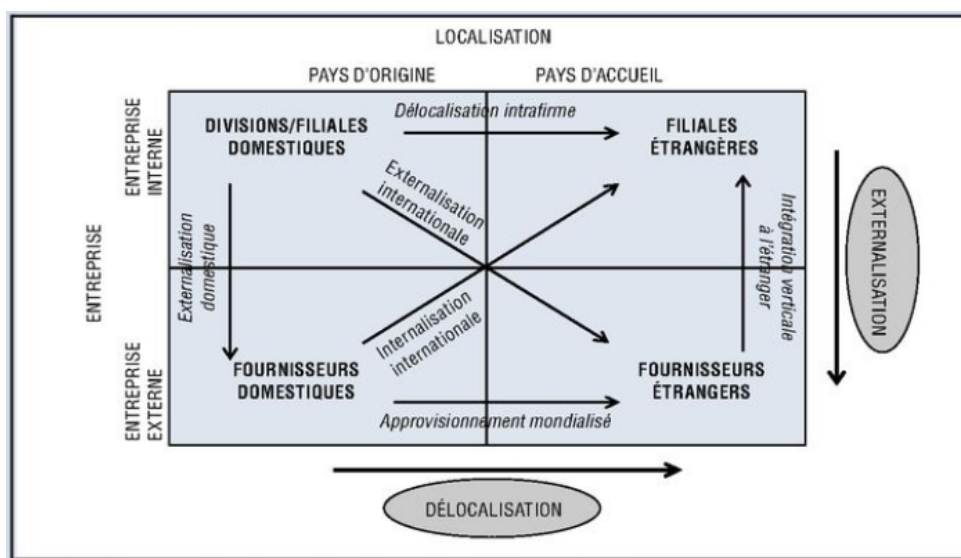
LOCALISATION

PAYS D'ORIGINE

PAYS D'ACCUEIL

ENTREPRISE

ENTREPRISE INTERNE

ENTREPRISE EXTERNE

DIVISIONS/FILIALES DOMESTIQUES

Délocalisation intrafirme

FILIALES ÉTRANGÈRES

Externalisation internationale

Externalisation domestique

Intégration verticale à l'étranger

Internalisation internationale

FOURNISSEURS DOMESTIQUES

FOURNISSEURS ÉTRANGERS

Approvisionnement mondialisé

EXTERNALISATION

DÉLOCALISATION